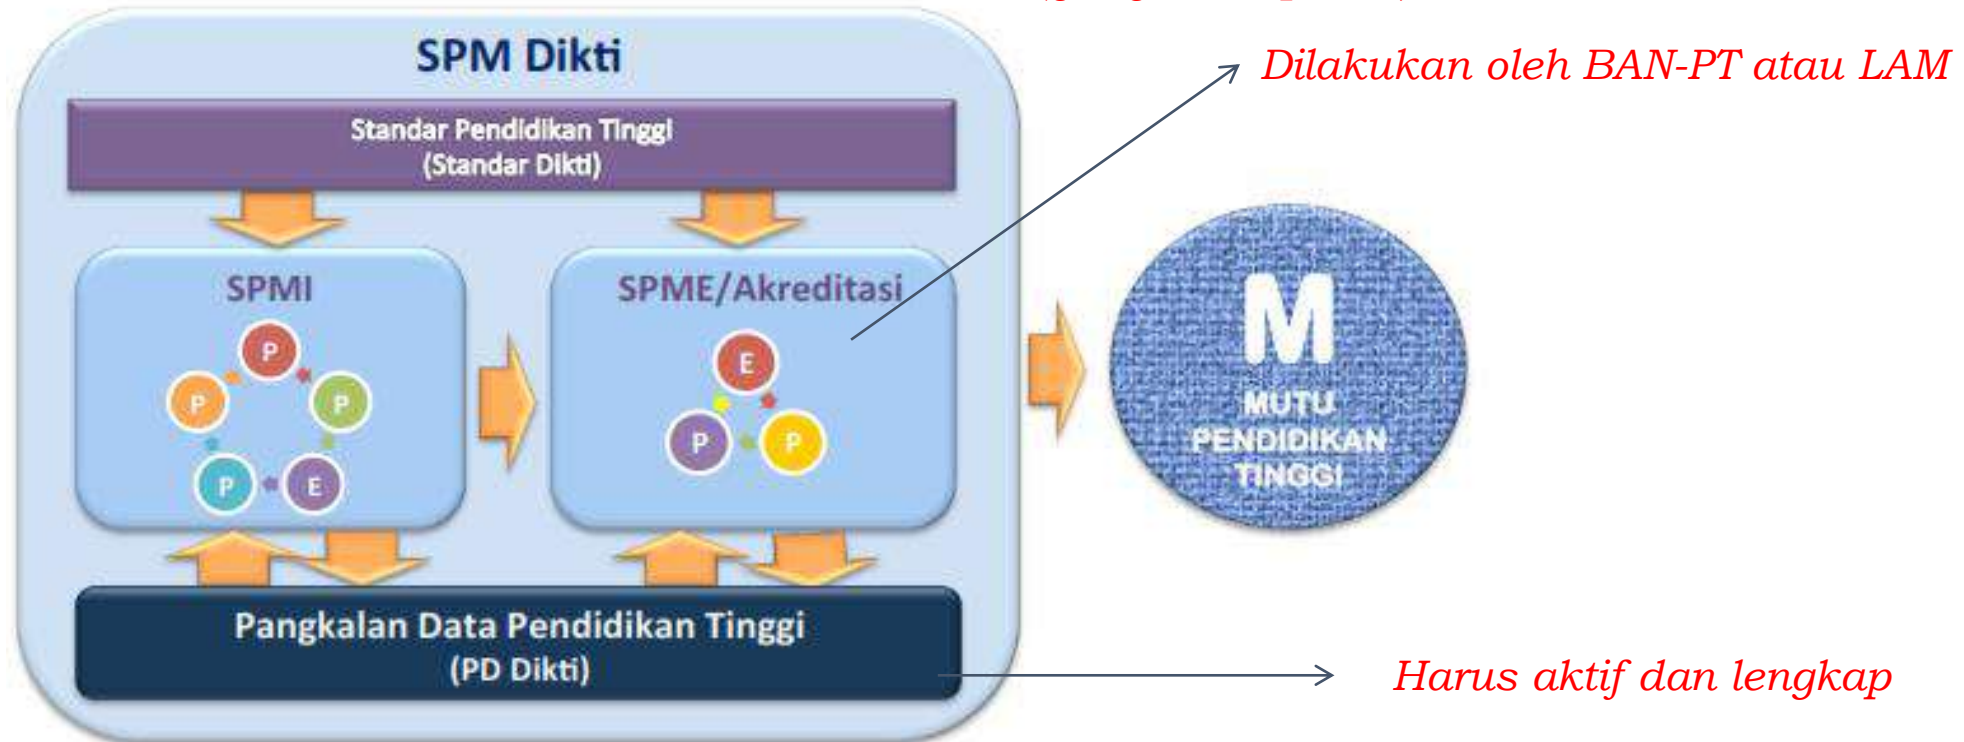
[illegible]

SPM Dikti

Standar Pendidikan Tinggi
(Standar Dikti)

SPMI

P P P P E

SPME/Akreditasi

E P P

Dilakukan oleh BAN-PT atau LAM

M
MUTU
PENDIDIKAN
TINGGI

Pangkalan Data Pendidikan Tinggi
(PD Dikti)

Harus aktif dan lengkap